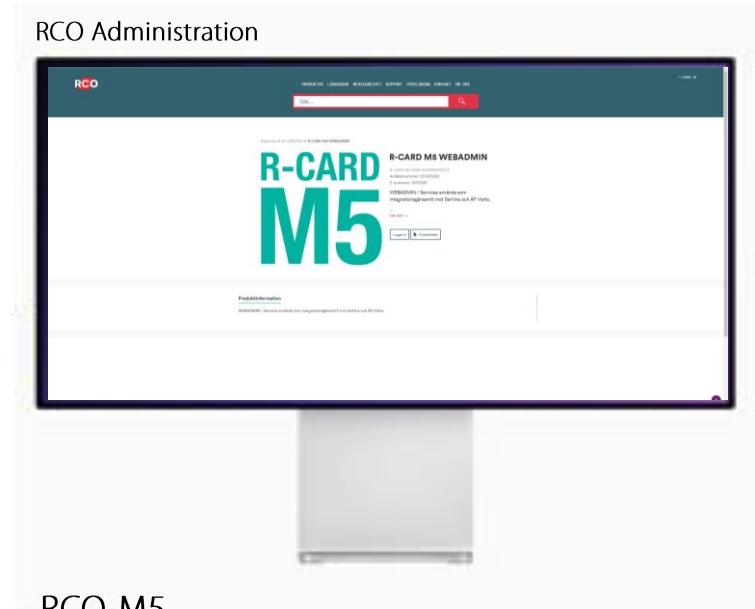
RCO Administration

RCO

PRODUKTER LÖSNINGAR NEDLADDNING SUPPORT UTBILDNING KONTAKT OM OSS

Sök...

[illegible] R-CARD M5 WEBADMIN

R-CARD M5

R-CARD M5 WEBADMIN

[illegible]

WEBADMIN / Service använda som integrationsgränssnitt mot Serline och ÅF Visito.

Läs mer →

Logga in

Produktinformation

WEBADMIN / Service använda som integrationsgränssnitt mot Serline och ÅF Visito.

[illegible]